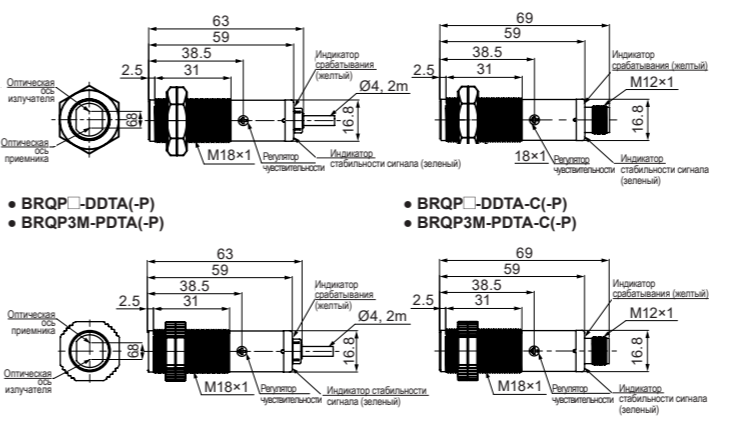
63
59
38.5
2.5
31
Индикатор срабатывания (желтый)
Оптическая ось излучателя
Оптическая ось приемника
Ø4, 2m
16.8
8
M18×1
Регулятор чувствительности
Индикатор стабильности сигнала (зеленый)

69
59
38.5
2.5
31
Индикатор срабатывания (желтый)
M12×1
16.8
18×1
Регулятор чувствительности
Индикатор стабильности сигнала (зеленый)

● BRQP□-DDTA(-P)
● BRQP3M-PDTA(-P)

● BRQP□-DDTA-C(-P)
● BRQP3M-PDTA-C(-P)

63
59
38.5
2.5
31
Индикатор срабатывания (желтый)
Оптическая ось приемника
Оптическая ось излучателя
Ø4, 2m
16.8
68
M18×1
Регулятор чувствительности
Индикатор стабильности сигнала (зеленый)

69
59
38.5
2.5
31
Индикатор срабатывания (желтый)
M12×1
16.8
M18×1
Регулятор чувствительности
Индикатор стабильности сигнала (зеленый)